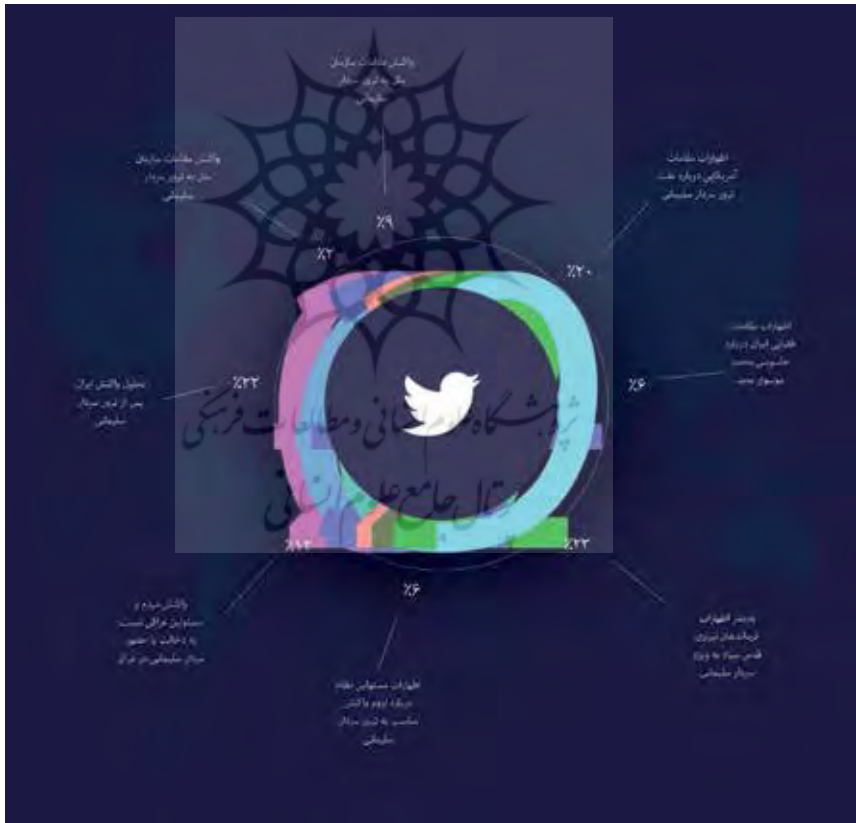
واکنش مقامات سازمان ملل به ترور سردار سلیمانی

٪۹

واکنش مقامات سازمان ملل به ترور سردار سلیمانی

٪۲

اظهارات مقامات آمریکایی درباره علت ترور سردار سلیمانی

٪۲۰

اظهارات مقامات نظامی ایران درباره مشروعیت پرتاب موشک‌ها

٪۶

تحلیل واکنش ایران پس از ترور سردار سلیمانی

٪۲۲

پژوهشگاه علوم انسانی و مطالعات فرهنگی
پرتال جامع علوم انسانی

٪۱۴

٪۲۲

٪۶

واکنش مردم و مسئولین عراقی نسبت به شهادت سردار سلیمانی در عراق

اظهارات مسئولین نظام درباره لزوم واکنش مناسب به ترور سردار سلیمانی

بیشتر اظهارات فرماندهان نیروی قدس سپاه به ترور سردار سلیمانی